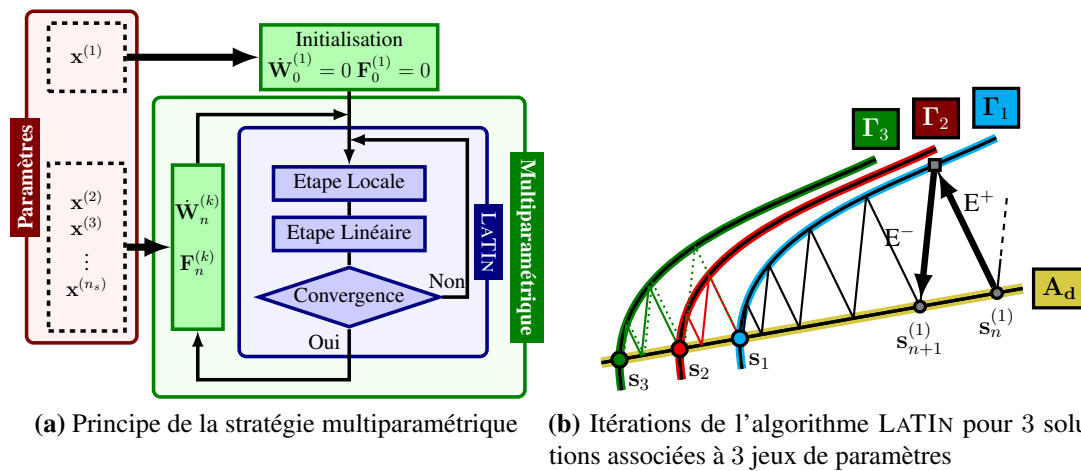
Paramètres

$\mathbf{x}^{(1)}$

$\mathbf{x}^{(2)}$
$\mathbf{x}^{(3)}$
$\vdots$
$\mathbf{x}^{(n_s)}$

Initialisation
$\dot{\mathbf{W}}_0^{(1)} = 0 \; \mathbf{F}_0^{(1)} = 0$

$\dot{\mathbf{W}}_n^{(k)}$
$\mathbf{F}_n^{(k)}$

Etape Locale

Etape Linéaire

Convergence

Non

Oui

LATIN

Multiparamétrique

$\mathbf{\Gamma_3}$ $\mathbf{\Gamma_2}$ $\mathbf{\Gamma_1}$

$\mathrm{E}^{+}$

$\mathrm{E}^{-}$

$\mathbf{A_d}$

$\mathbf{s}_{n+1}^{(1)}$ $\mathbf{s}_n^{(1)}$

$\mathbf{s}_3$ $\mathbf{s}_2$ $\mathbf{s}_1$

**(a)** Principe de la stratégie multiparamétrique

**(b)** Itérations de l'algorithme LATIN pour 3 solutions associées à 3 jeux de paramètres